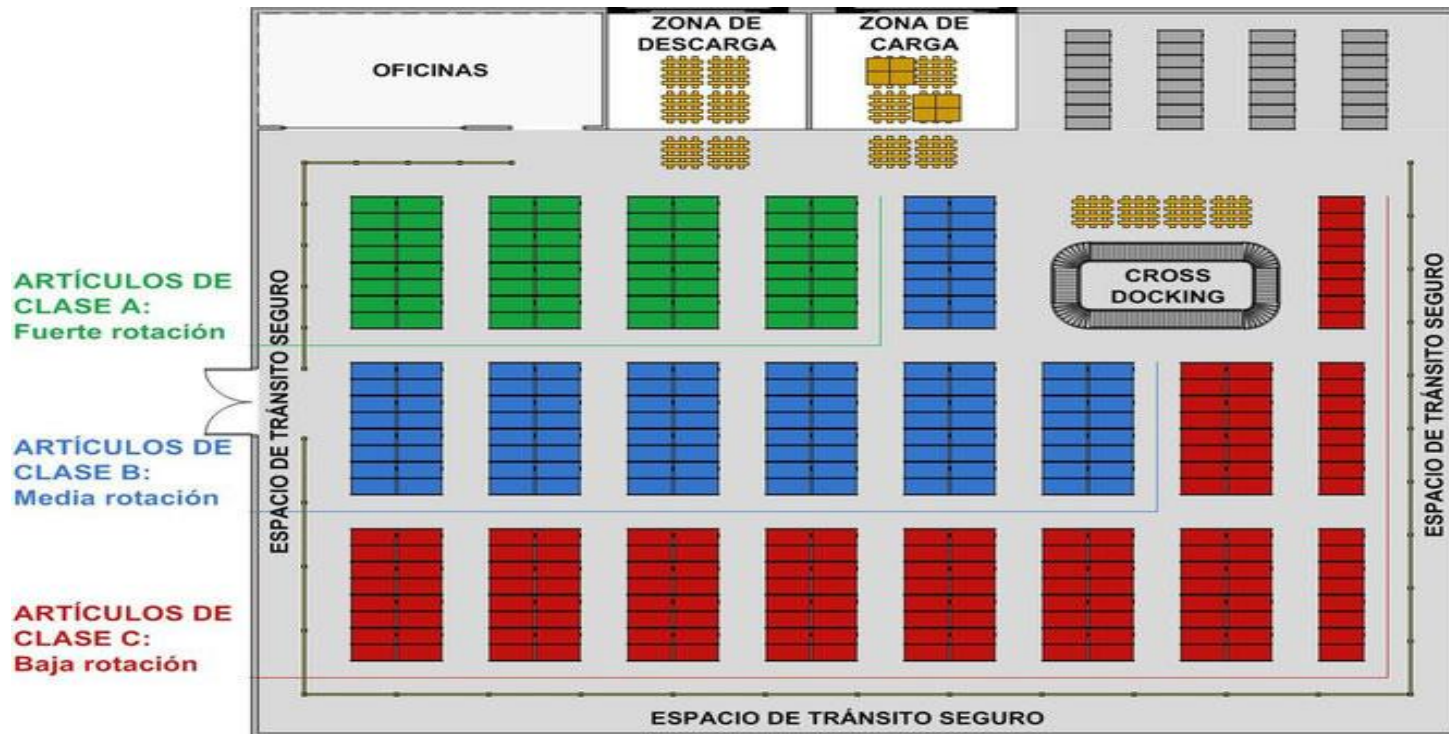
OFICINAS

ZONA DE DESCARGA

ZONA DE CARGA

ARTÍCULOS DE CLASE A: Fuerte rotación

ESPACIO DE TRÁNSITO SEGURO

CROSS DOCKING

ESPACIO DE TRÁNSITO SEGURO

ARTÍCULOS DE CLASE B: Media rotación

ARTÍCULOS DE CLASE C: Baja rotación

ESPACIO DE TRÁNSITO SEGURO